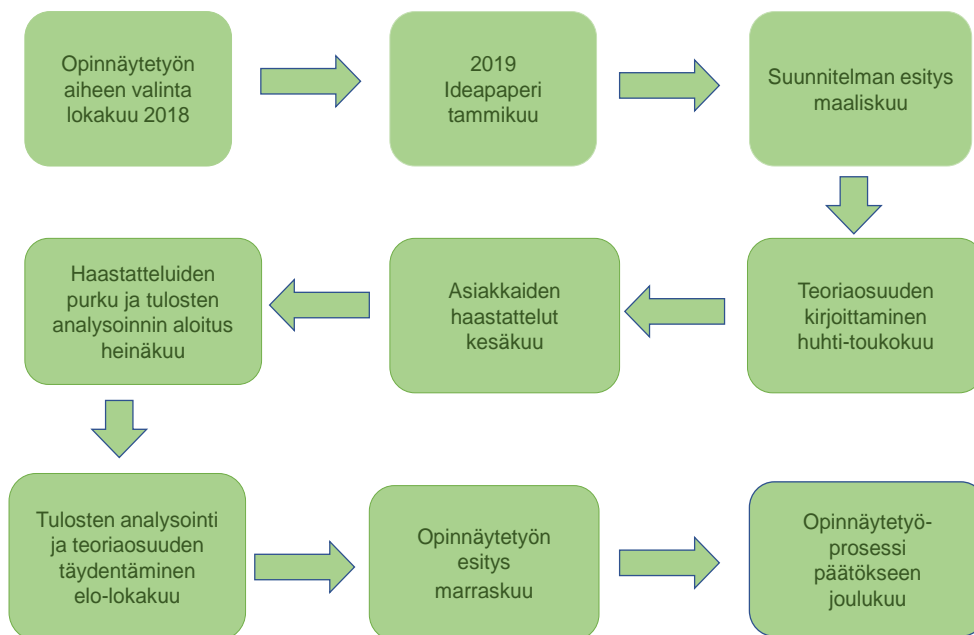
Opinnäytetyön aiheen valinta lokakuu 2018

2019
Ideapaperi tammikuu

Suunnitelman esitys maaliskuu

Teoriaosuuden kirjoittaminen huhti-toukokuu

Asiakkaiden haastattelut kesäkuu

Haastatteluiden purku ja tulosten analysoinnin aloitus heinäkuu

Tulosten analysointi ja teoriaosuuden täydentäminen elo-lokakuu

Opinnäytetyön esitys marraskuu

Opinnäytetyö-prosessi päätökseen joulukuu